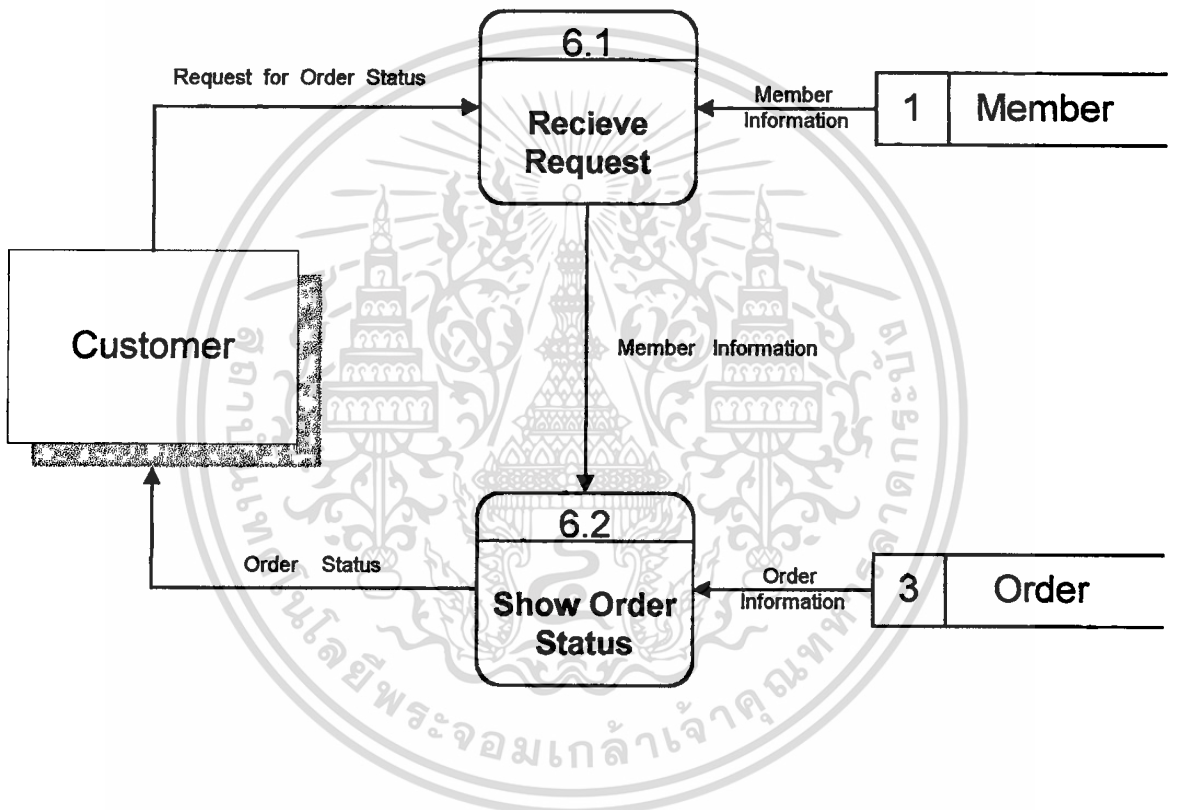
6.1

Request for Order Status

Recieve Request

Member Information

1 Member

Customer

Member Information

6.2

Order Status

Show Order Status

Order Information

3 Order

มหาวิทยาลัยเทคโนโลยีพระจอมเกล้าพระนครเหนือ